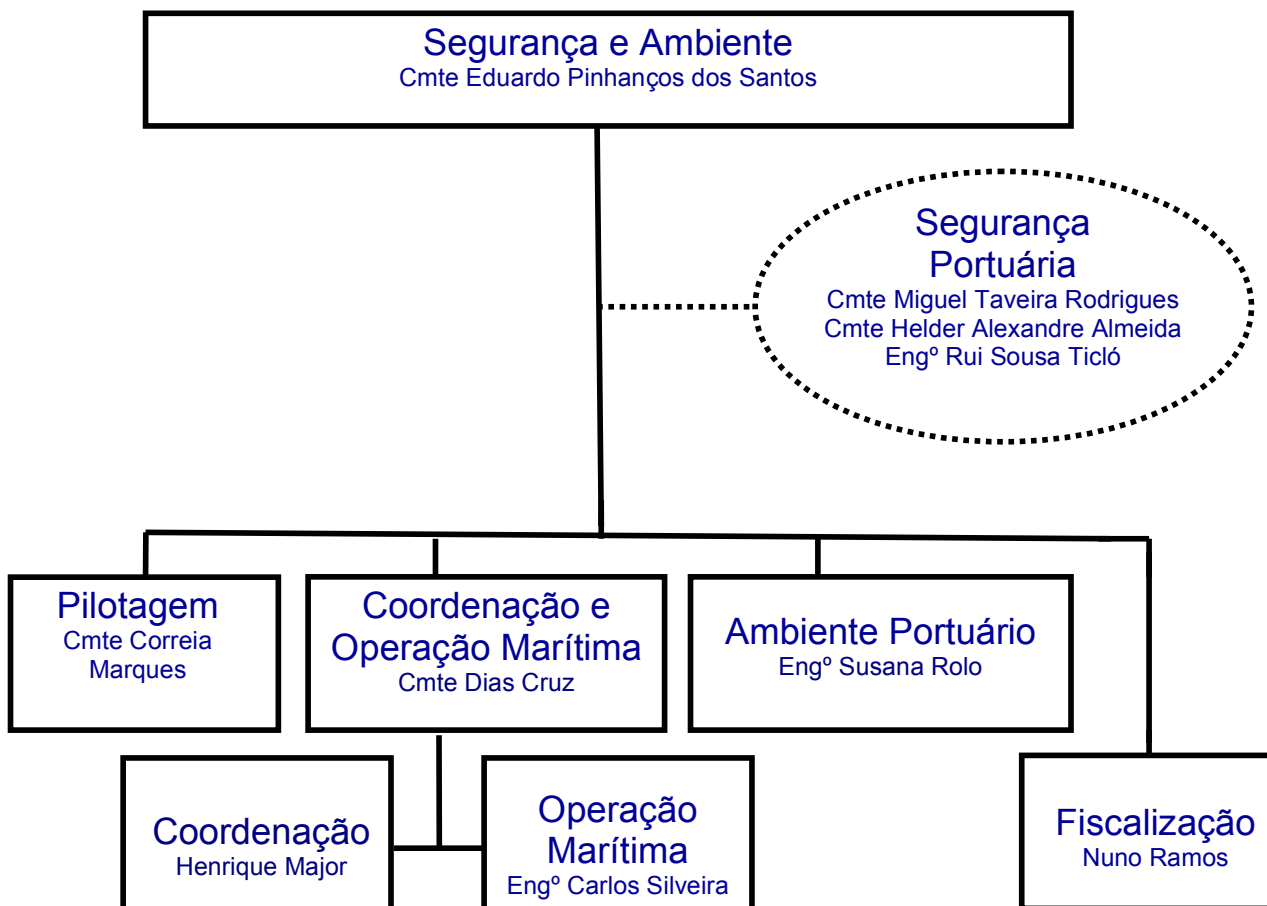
Segurança e Ambiente
Cmte Eduardo Pinhanços dos Santos

Segurança Portuária
Cmte Miguel Taveira Rodrigues
Cmte Helder Alexandre Almeida
Engº Rui Sousa Ticló

Pilotagem
Cmte Correia Marques

Coordenação e Operação Marítima
Cmte Dias Cruz

Ambiente Portuário
Engº Susana Rolo

Coordenação
Henrique Major

Operação Marítima
Engº Carlos Silveira

Fiscalização
Nuno Ramos